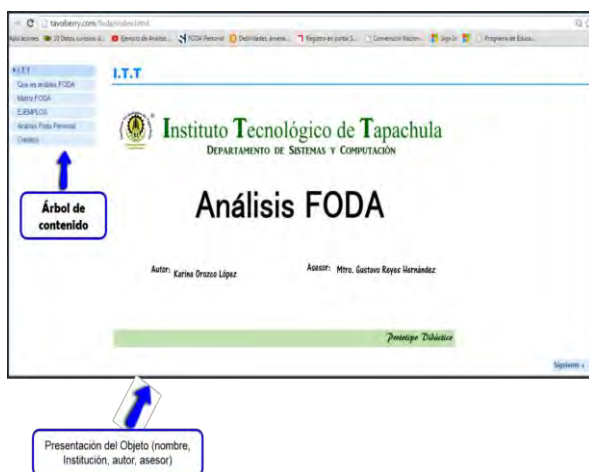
tavoberry.com/foda/index.html

Aplicaciones 10 Datos curiosos d... Ejemplo de Análisis... FODA Personal Debilidades, Amena... Registro en portal S... Conversión Nacion... Sign In Programa de Educa...

I.T.T
Que es análisis FODA
Matriz FODA
EJEMPLOS
Análisis Foda Personal
Créditos

I.T.T

Instituto Tecnológico de Tapachula
DEPARTAMENTO DE SISTEMAS Y COMPUTACIÓN

Análisis FODA

Autor: Karina Orozco López

Asesor: Mtro. Gustavo Reyes Hernández

Prototipo Didáctico

Siguiente »

Árbol de contenido

Presentación del Objeto (nombre, Institución, autor, asesor)